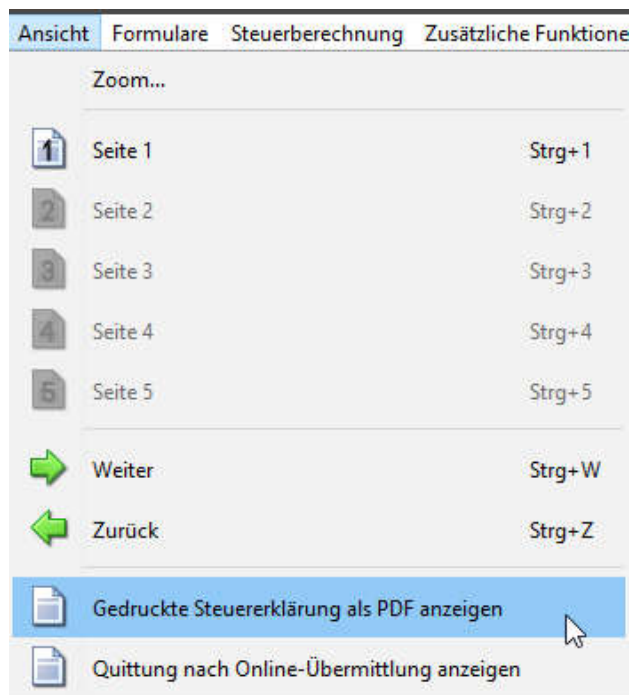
Ansicht Formulare Steuerberechnung Zusätzliche Funktione

Zoom...

1 Seite 1 Strg+1

2 Seite 2 Strg+2

3 Seite 3 Strg+3

4 Seite 4 Strg+4

5 Seite 5 Strg+5

Weiter Strg+W

Zurück Strg+Z

Gedruckte Steuererklärung als PDF anzeigen

Quittung nach Online-Übermittlung anzeigen